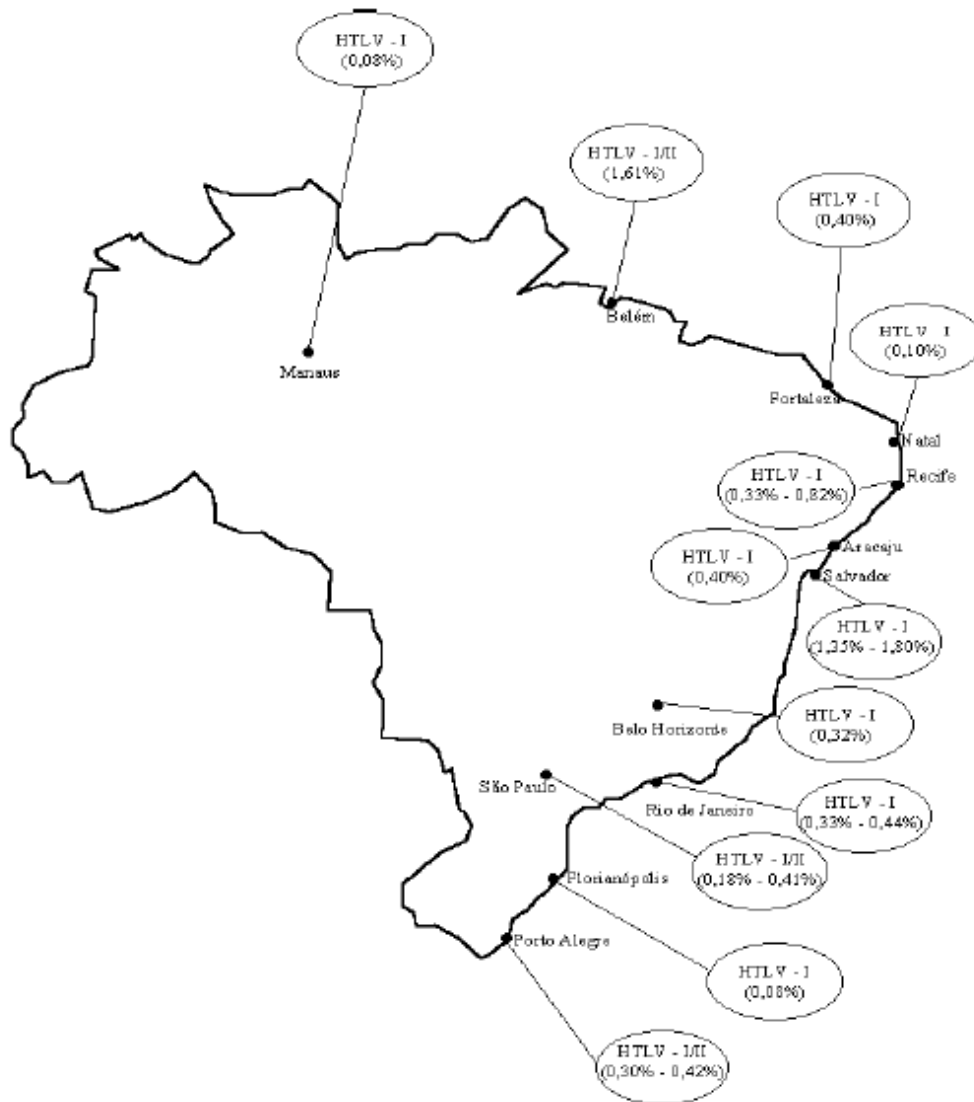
HTLV - I
(0,08%)

HTLV - I/II
(1,61%)

HTLV - I
(0,40%)

Belém

HTLV - I
(0,10%)

Manaus

Fortaleza

Natal

HTLV - I
(0,33% - 0,82%)

Recife

Aracaju

HTLV - I
(0,40%)

Salvador

HTLV - I
(1,35% - 1,80%)

Belo Horizonte

HTLV - I
(0,32%)

São Paulo

Rio de Janeiro

HTLV - I
(0,33% - 0,44%)

HTLV - I/II
(0,18% - 0,41%)

Florianópolis

Porto Alegre

HTLV - I
(0,08%)

HTLV - I/II
(0,30% - 0,42%)